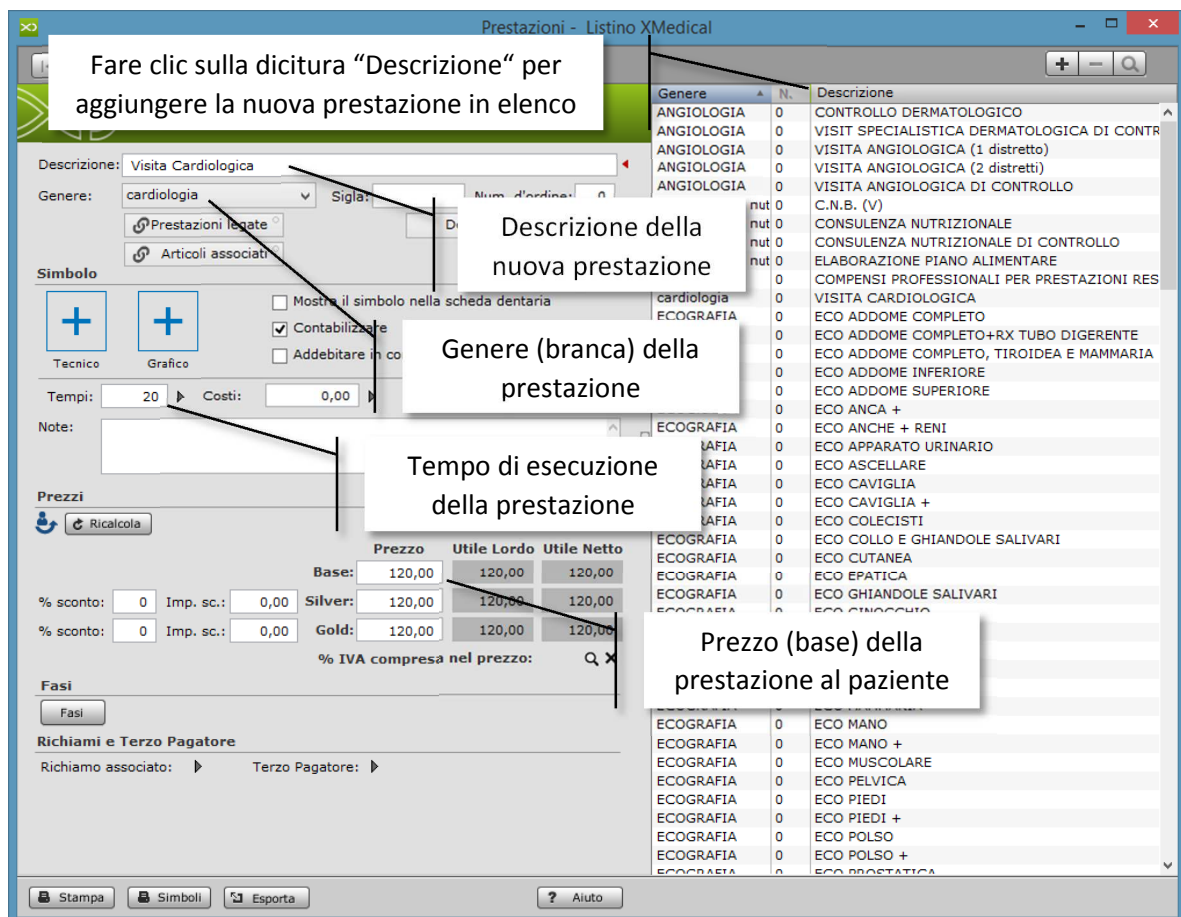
Prestazioni - Listino XMedical

Fare clic sulla dicitura “Descrizione“ per aggiungere la nuova prestazione in elenco

Descrizione: Visita Cardiologica
Genere: cardiologia
Sigla:
Num. d'ordine: 0
Prestazioni legate
Articoli associati

Descrizione della nuova prestazione

Simbolo
Tecnico
Grafico
Mostra il simbolo nella scheda dentaria
Contabilizzare
Addebitare in co

Genere (branca) della prestazione

Tempi: 20
Costi: 0,00
Note:

Tempo di esecuzione della prestazione

Prezzi
Ricalcola

| | Prezzo | Utile Lordo | Utile Netto |
|---|---|---|---|
| Base: | 120,00 | 120,00 | 120,00 |
| Silver: | 120,00 | 120,00 | 120,00 |
| Gold: | 120,00 | 120,00 | 120,00 |

% sconto: 0 Imp. sc.: 0,00
% sconto: 0 Imp. sc.: 0,00
% IVA compresa nel prezzo:

Prezzo (base) della prestazione al paziente

Fasi
Fasi
Richiami e Terzo Pagatore
Richiamo associato:
Terzo Pagatore:

| Genere | N. | Descrizione |
|---|---|---|
| ANGIOLOGIA | 0 | CONTROLLO DERMATOLOGICO |
| ANGIOLOGIA | 0 | VISIT SPECIALISTICA DERMATOLOGICA DI CONTR |
| ANGIOLOGIA | 0 | VISITA ANGIOLOGICA (1 distretto) |
| ANGIOLOGIA | 0 | VISITA ANGIOLOGICA (2 distretti) |
| ANGIOLOGIA | 0 | VISITA ANGIOLOGICA DI CONTROLLO |
| nut | 0 | C.N.B. (V) |
| nut | 0 | CONSULENZA NUTRIZIONALE |
| nut | 0 | CONSULENZA NUTRIZIONALE DI CONTROLLO |
| nut | 0 | ELABORAZIONE PIANO ALIMENTARE |
| | 0 | COMPENSI PROFESSIONALI PER PRESTAZIONI RES |
| cardiologia | | VISITA CARDIOLOGICA |
| ECOGRAFIA | | ECO ADDOME COMPLETO |
| | | ECO ADDOME COMPLETO+RX TUBO DIGERENTE |
| | | ECO ADDOME COMPLETO, TIROIDEA E MAMMARIA |
| | | ECO ADDOME INFERIORE |
| | | ECO ADDOME SUPERIORE |
| | | ECO ANCA + |
| ECOGRAFIA | | ECO ANCHE + RENI |
| | | ECO APPARATO URINARIO |
| | | ECO ASCELLARE |
| | | ECO CAVIGLIA |
| | | ECO CAVIGLIA + |
| | | ECO COLECISTI |
| ECOGRAFIA | 0 | ECO COLLO E GHIANDOLE SALIVARI |
| ECOGRAFIA | 0 | ECO CUTANEA |
| ECOGRAFIA | 0 | ECO EPATICA |
| ECOGRAFIA | 0 | ECO GHIANDOLE SALIVARI |
| ECOGRAFIA | 0 | ECO MANO |
| ECOGRAFIA | 0 | ECO MANO + |
| ECOGRAFIA | 0 | ECO MUSCOLARE |
| ECOGRAFIA | 0 | ECO PELVICA |
| ECOGRAFIA | 0 | ECO PIEDI |
| ECOGRAFIA | 0 | ECO PIEDI + |
| ECOGRAFIA | 0 | ECO POLSO |
| ECOGRAFIA | 0 | ECO POLSO + |

Stampa
Simboli
Esporta
Aiuto